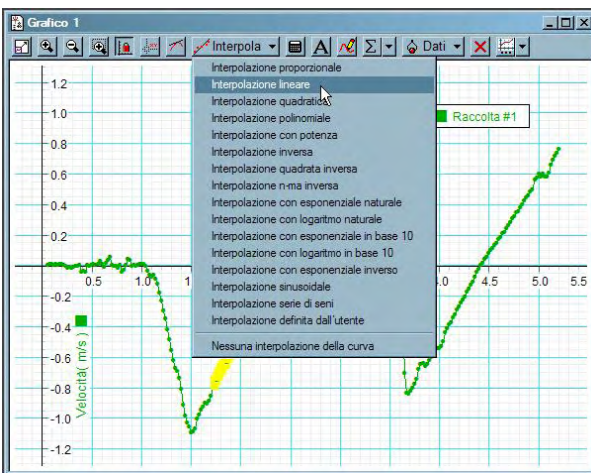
Grafico 1

Interpola

Dati

Interpolazione proporzionale
Interpolazione lineare
Interpolazione quadratica
Interpolazione polinomiale
Interpolazione con potenza
Interpolazione inversa
Interpolazione quadrata inversa
Interpolazione n-ma inversa
Interpolazione con esponenziale naturale
Interpolazione con logaritmo naturale
Interpolazione con esponenziale in base 10
Interpolazione con logaritmo in base 10
Interpolazione con esponenziale inverso
Interpolazione sinusoidale
Interpolazione serie di seni
Interpolazione definita dall'utente
Nessuna interpolazione della curva

Raccolta #1

1.2
1.0
0.8
0.6
0.4
0.2
-0.2
-0.4
-0.6
-0.8
-1.0
-1.2

0.5
1.0
1.
4.0
4.5
5.0
5.5

Velocità( m/s )